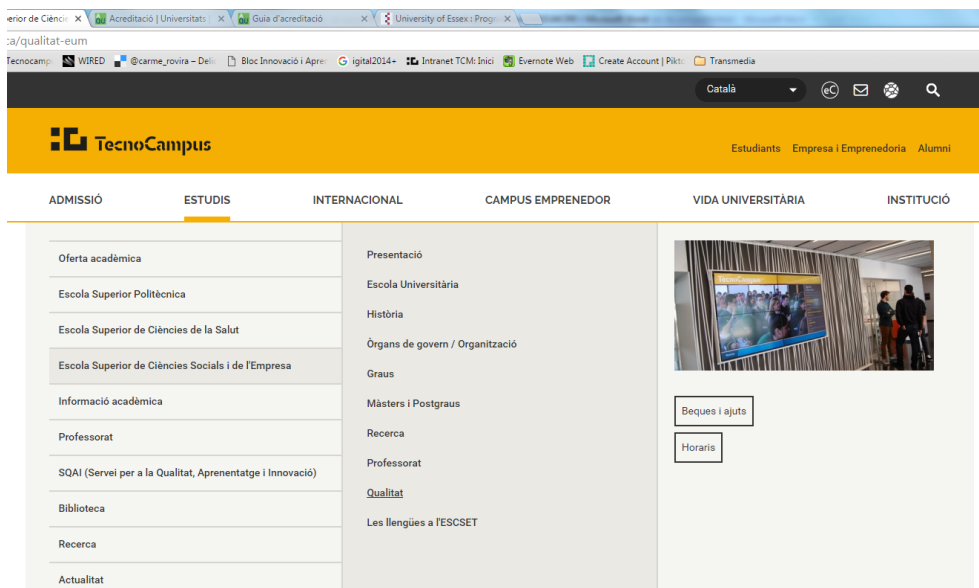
erior de Ciènci ×
Acreditació | Universitats ×
Guia d'acreditació ×
University of Essex : Progr ×

ca/qualitat-eum

Tecnocamp WIRED @carme_rovira – Deli Bloc Innovació i Apre igital2014+ Intranet TCM: Inici Evernote Web Create Account | Pikt Transmedia

Català

TecnoCampus

Estudiants Empresa i Emprenedoria Alumni

ADMISSIÓ ESTUDIS INTERNACIONAL CAMPUS EMPRENEDOR VIDA UNIVERSITÀRIA INSTITUCIÓ

Oferta acadèmica
Escola Superior Politècnica
Escola Superior de Ciències de la Salut
Escola Superior de Ciències Socials i de l'Empresa
Informació acadèmica
Professorat
SQAI (Servei per a la Qualitat, Aprenentatge i Innovació)
Biblioteca
Recerca
Actualitat

Presentació
Escola Universitària
Història
Òrgans de govern / Organització
Graus
Màsters i Postgraus
Recerca
Professorat
Qualitat
Les llengües a l'ESCSET

TecnoCampus

Beques i ajuts
Horaris